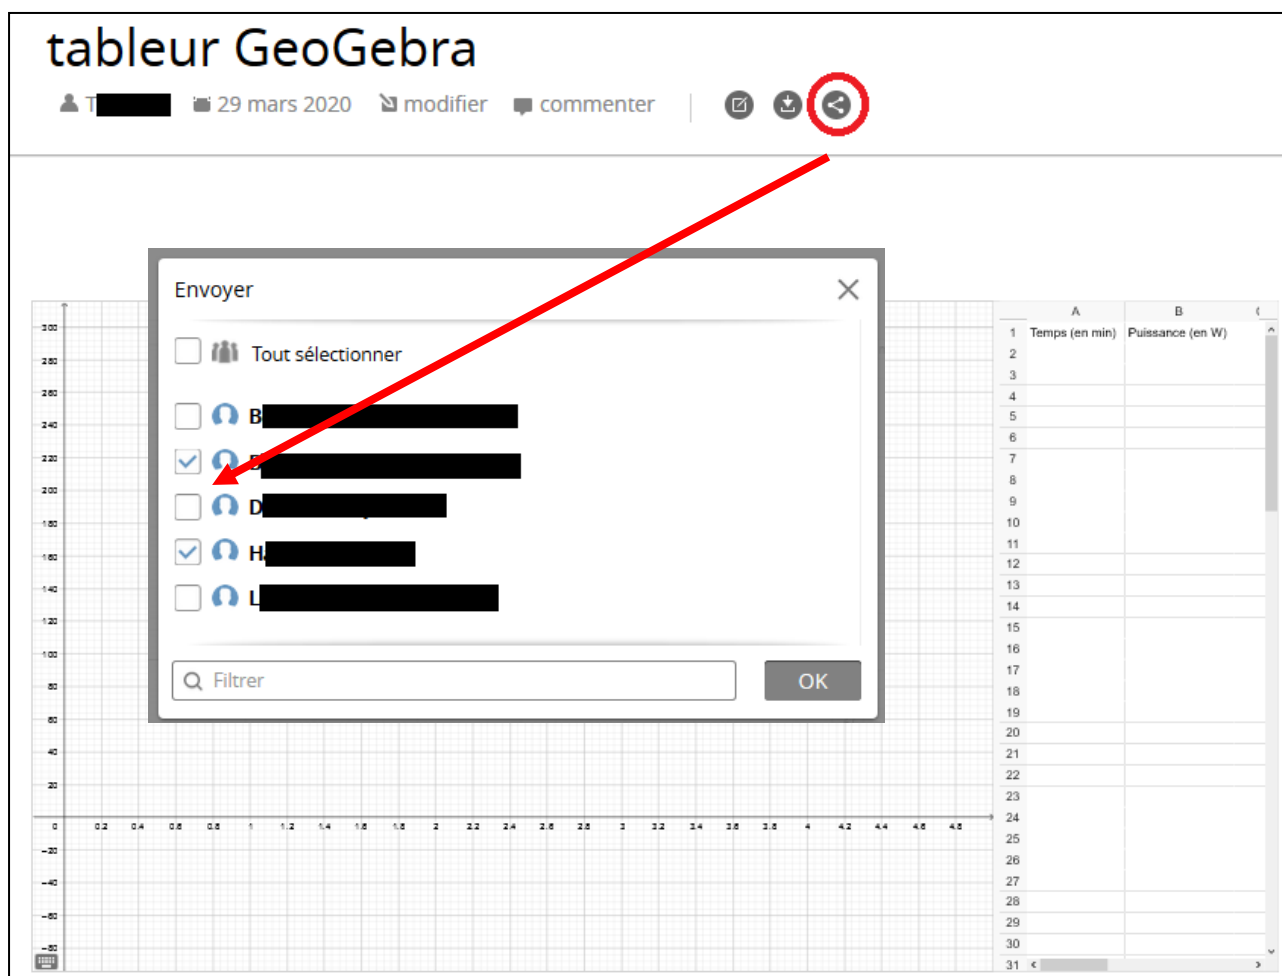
tableur GeoGebra

T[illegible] 29 mars 2020 modifier commenter

Envoyer

Tout sélectionner

B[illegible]

D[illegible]

D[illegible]

H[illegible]

L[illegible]

Filtrer

OK

300
280
260
240
220
200
180
160
140
120
100
80
60
40
20
0
-20
-40
-60
-80

0.2 0.4 0.6 0.8 1 1.2 1.4 1.6 1.8 2 2.2 2.4 2.6 2.8 3 3.2 3.4 3.6 3.8 4 4.2 4.4 4.6 4.8

| | A | B |
|---|---|---|
| 1 | Temps (en min) | Puissance (en W) |
| 2 | | |
| 3 | | |
| 4 | | |
| 5 | | |
| 6 | | |
| 7 | | |
| 8 | | |
| 9 | | |
| 10 | | |
| 11 | | |
| 12 | | |
| 13 | | |
| 14 | | |
| 15 | | |
| 16 | | |
| 17 | | |
| 18 | | |
| 19 | | |
| 20 | | |
| 21 | | |
| 22 | | |
| 23 | | |
| 24 | | |
| 25 | | |
| 26 | | |
| 27 | | |
| 28 | | |
| 29 | | |
| 30 | | |
| 31 | | |